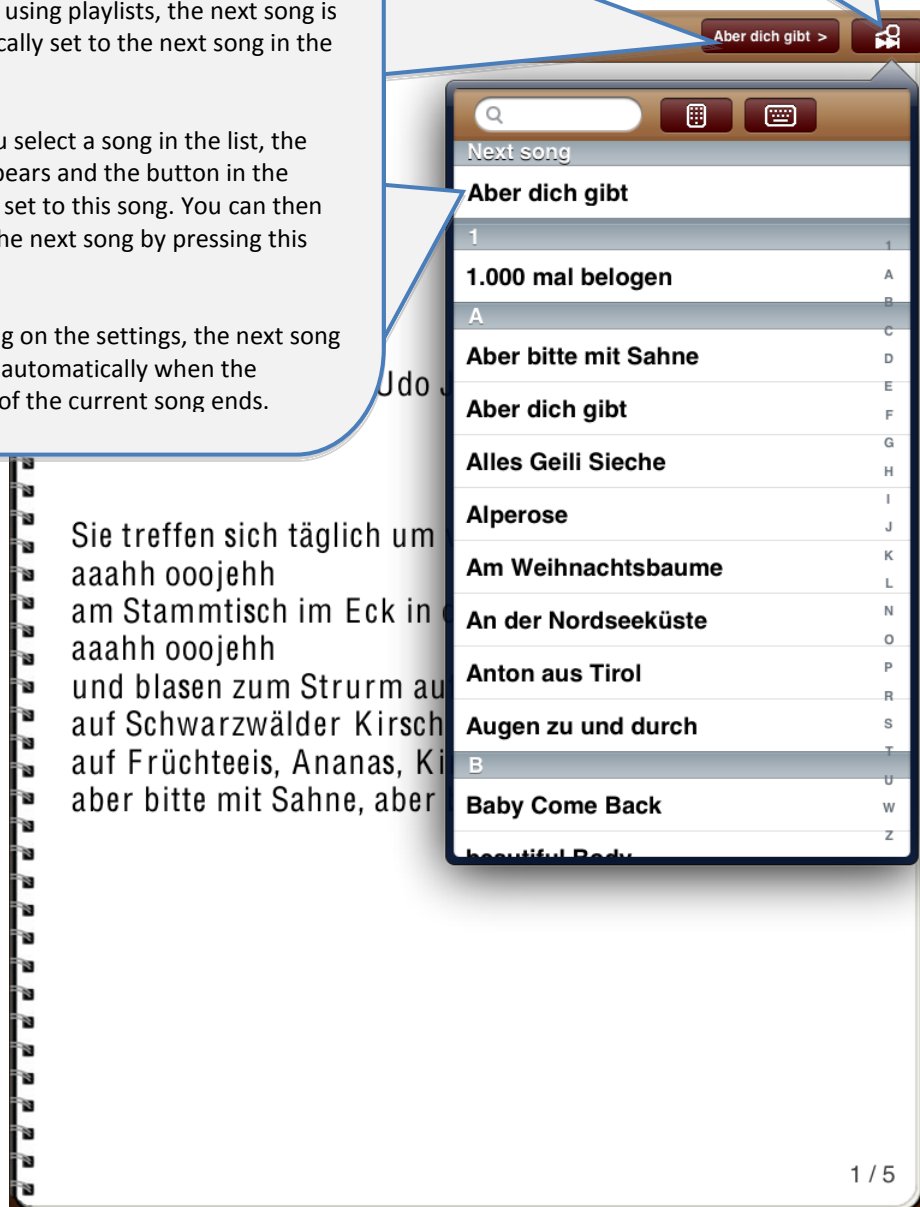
using playlists, the next song is cally set to the next song in the

u select a song in the list, the pears and the button in the set to this song. You can then he next song by pressing this

g on the settings, the next song automatically when the of the current song ends.

Aber dich gibt >

Q

Next song

Aber dich gibt

1

1.000 mal belogen

A

Aber bitte mit Sahne

Aber dich gibt

Alles Geili Sieche

Alperose

Am Weihnachtsbaume

An der Nordseeküste

Anton aus Tirol

Augen zu und durch

B

Baby Come Back

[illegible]

1
A
B
C
D
E
F
G
H
I
J
K
L
N
O
P
R
S
T
U
W
Z

Udo J

Sie treffen sich täglich um
aaahh ooojehh
am Stammtisch im Eck in
aaahh ooojehh
und blasen zum Strurm au
auf Schwarzwälder Kirsch
auf Früchteeis, Ananas, Ki
aber bitte mit Sahne, aber

1 / 5